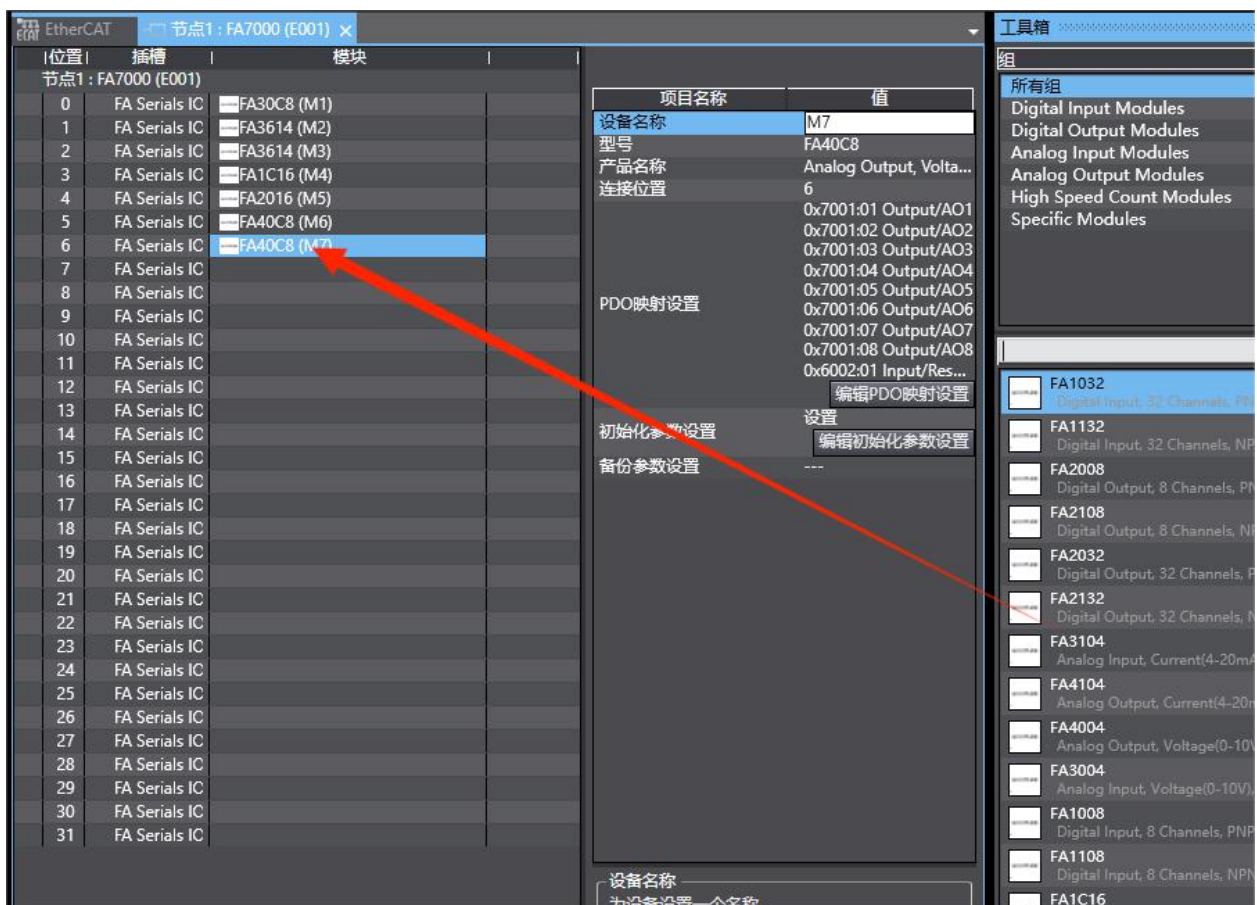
EtherCAT 节点1 : FA7000 (E001) ×

工具箱

| 位置 | 插槽 | 模块 |
|---|---|---|
| 节点1 : FA7000 (E001) | | |
| 0 | FA Serials IC | FA30C8 (M1) |
| 1 | FA Serials IC | FA3614 (M2) |
| 2 | FA Serials IC | FA3614 (M3) |
| 3 | FA Serials IC | FA1C16 (M4) |
| 4 | FA Serials IC | FA2016 (M5) |
| 5 | FA Serials IC | FA40C8 (M6) |
| 6 | FA Serials IC | FA40C8 (M7) |
| 7 | FA Serials IC | |
| 8 | FA Serials IC | |
| 9 | FA Serials IC | |
| 10 | FA Serials IC | |
| 11 | FA Serials IC | |
| 12 | FA Serials IC | |
| 13 | FA Serials IC | |
| 14 | FA Serials IC | |
| 15 | FA Serials IC | |
| 16 | FA Serials IC | |
| 17 | FA Serials IC | |
| 18 | FA Serials IC | |
| 19 | FA Serials IC | |
| 20 | FA Serials IC | |
| 21 | FA Serials IC | |
| 22 | FA Serials IC | |
| 23 | FA Serials IC | |
| 24 | FA Serials IC | |
| 25 | FA Serials IC | |
| 26 | FA Serials IC | |
| 27 | FA Serials IC | |
| 28 | FA Serials IC | |
| 29 | FA Serials IC | |
| 30 | FA Serials IC | |
| 31 | FA Serials IC | |

| 项目名称 | 值 |
|---|---|
| 设备名称 | M7 |
| 型号 | FA40C8 |
| 产品名称 | Analog Output, Volta... |
| 连接位置 | 6 |
| PDO映射设置 | 0x7001:01 Output/AO1 0x7001:02 Output/AO2 0x7001:03 Output/AO3 0x7001:04 Output/AO4 0x7001:05 Output/AO5 0x7001:06 Output/AO6 0x7001:07 Output/AO7 0x7001:08 Output/AO8 0x6002:01 Input/Res... 编辑PDO映射设置 |
| 初始化参数设置 | 设置 编辑初始化参数设置 |
| 备份参数设置 | --- |

设备名称
为设备设置一个名称

组
所有组
Digital Input Modules
Digital Output Modules
Analog Input Modules
Analog Output Modules
High Speed Count Modules
Specific Modules

FA1032
Digital Input, 32 Channels, PN
FA1132
Digital Input, 32 Channels, NP
FA2008
Digital Output, 8 Channels, PN
FA2108
Digital Output, 8 Channels, N
FA2032
Digital Output, 32 Channels, P
FA2132
Digital Output, 32 Channels, N
FA3104
Analog Input, Current(4-20mA
FA4104
Analog Output, Current(4-20m
FA4004
Analog Output, Voltage(0-10V
FA3004
Analog Input, Voltage(0-10V),
FA1008
Digital Input, 8 Channels, PNP
FA1108
Digital Input, 8 Channels, NPN
FA1C16